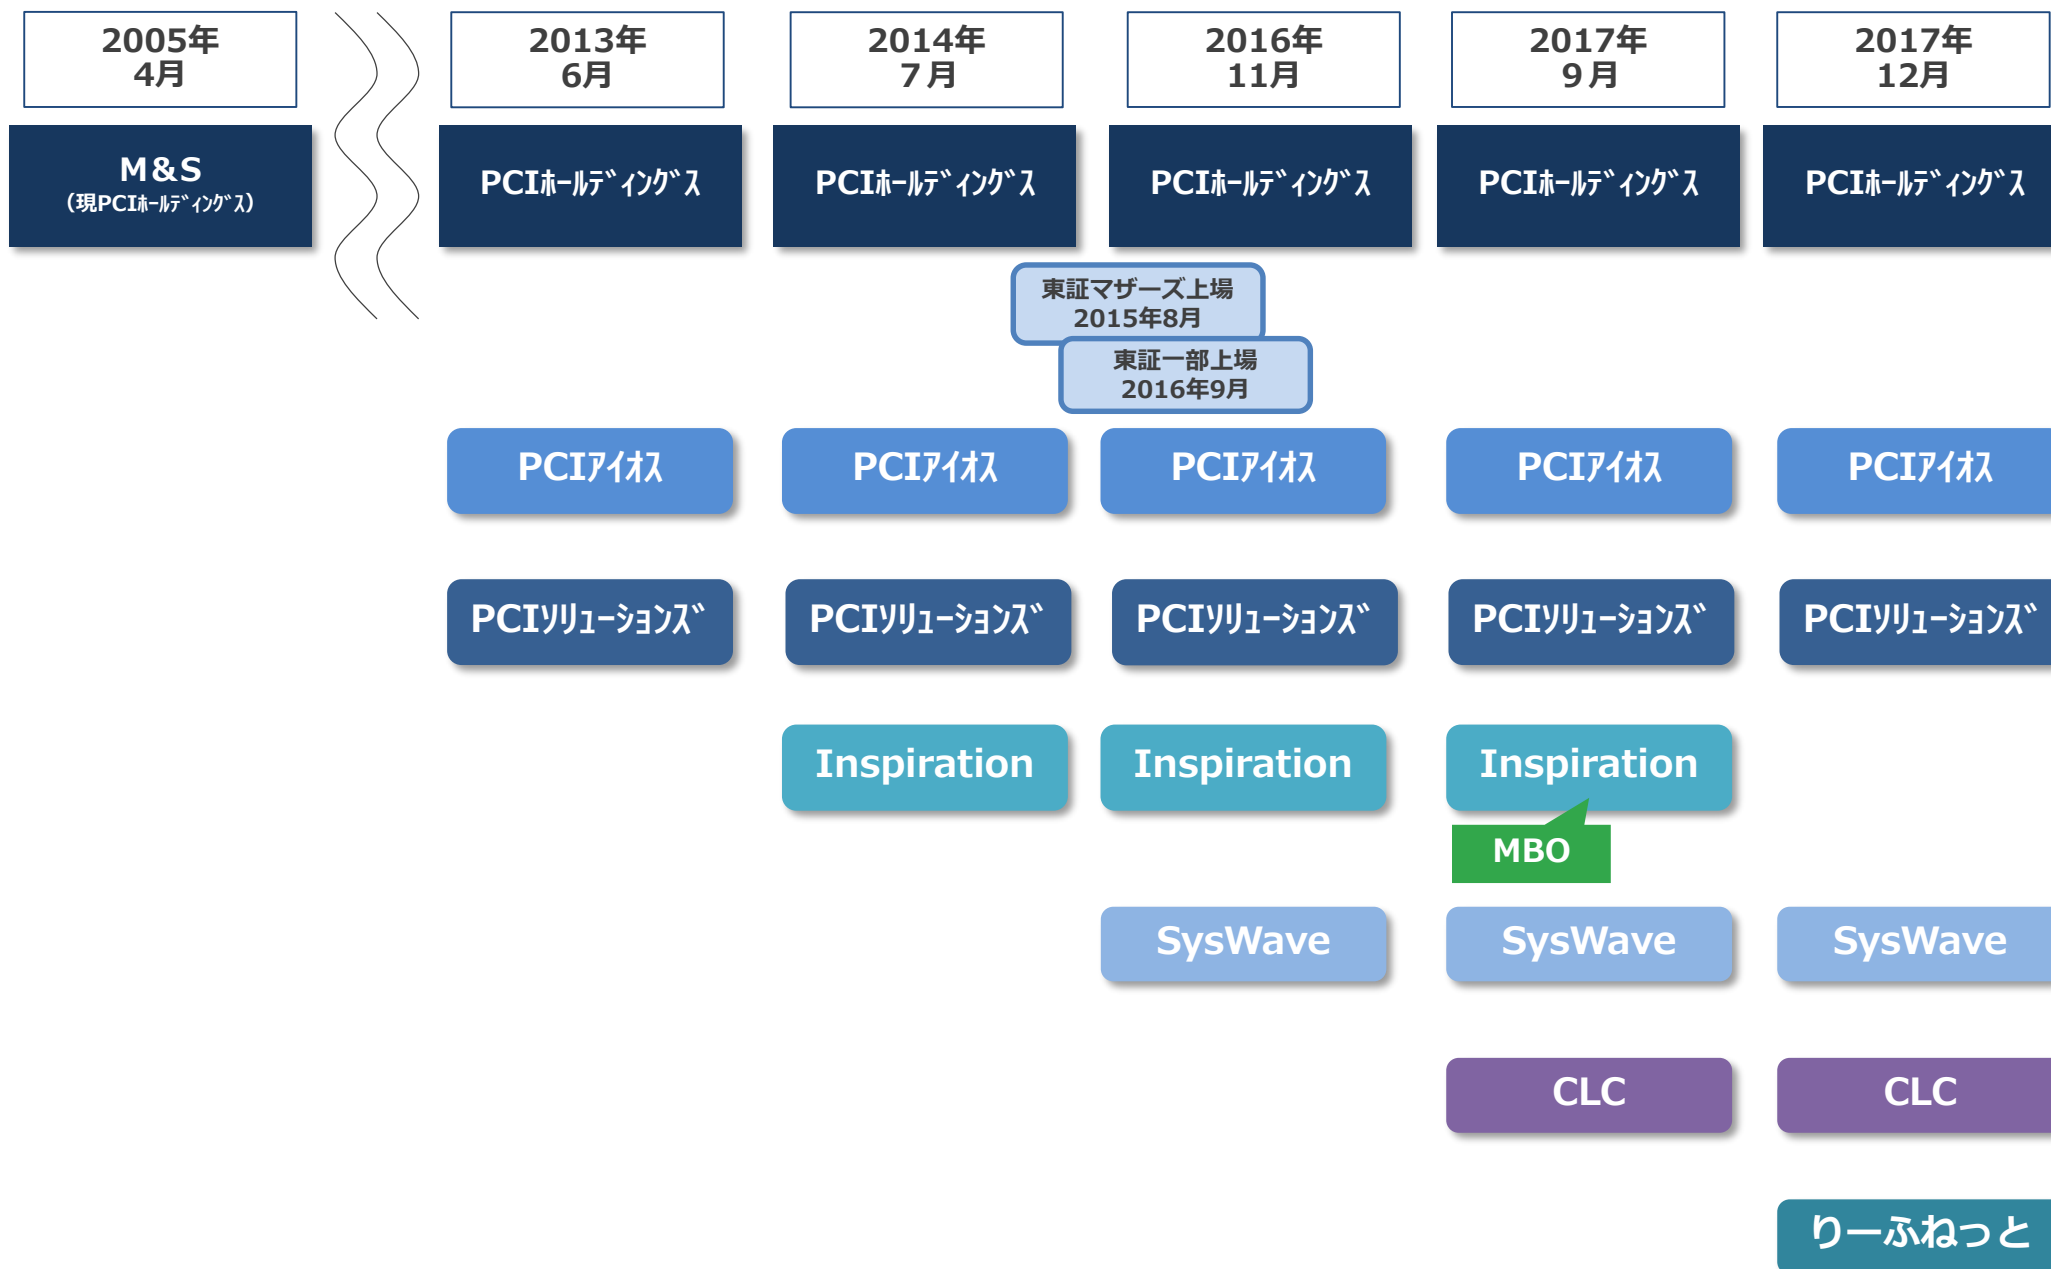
2005年
4月

2013年
6月

2014年
7月

2016年
11月

2017年
9月

2017年
12月

M&S
(現PCIﾎｰﾙﾃﾞｨﾝｸﾞｽ)

PCIﾎｰﾙﾃﾞｨﾝｸﾞｽ

PCIﾎｰﾙﾃﾞｨﾝｸﾞｽ

PCIﾎｰﾙﾃﾞｨﾝｸﾞｽ

PCIﾎｰﾙﾃﾞｨﾝｸﾞｽ

PCIﾎｰﾙﾃﾞｨﾝｸﾞｽ

東証マザーズ上場
2015年8月

東証一部上場
2016年9月

PCIｱｲｵｽ

PCIｱｲｵｽ

PCIｱｲｵｽ

PCIｱｲｵｽ

PCIｱｲｵｽ

PCIｿﾘｭｰｼｮﾝｽﾞ

PCIｿﾘｭｰｼｮﾝｽﾞ

PCIｿﾘｭｰｼｮﾝｽﾞ

PCIｿﾘｭｰｼｮﾝｽﾞ

PCIｿﾘｭｰｼｮﾝｽﾞ

Inspiration

Inspiration

Inspiration

MBO

SysWave

SysWave

SysWave

CLC

CLC

りーふねっと